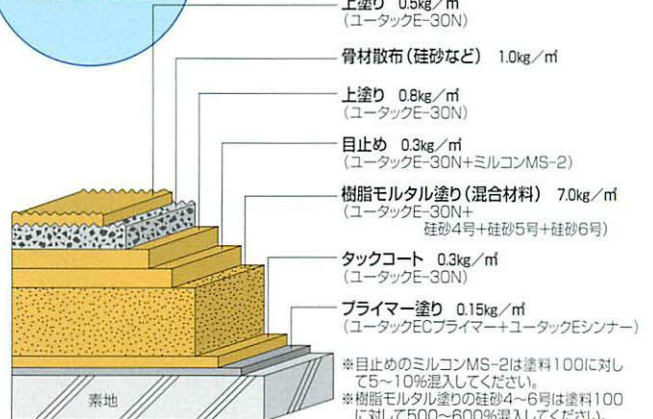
上塗り 0.5kg／㎡
（ユータックE-30N）

骨材散布（硅砂など） 1.0kg／㎡

上塗り 0.8kg／㎡
（ユータックE-30N）

目止め 0.3kg／㎡
（ユータックE-30N＋ミルコンMS-2）

樹脂モルタル塗り（混合材料） 7.0kg／㎡
（ユータックE-30N＋
硅砂4号＋硅砂5号＋硅砂6号）

タックコート 0.3kg／㎡
（ユータックE-30N）

プライマー塗り 0.15kg／㎡
（ユータックECプライマー＋ユータックEシンナー）

※目止めのミルコンMS-2は塗料100に対して5～10%混入してください。
※樹脂モルタル塗りの硅砂4～6号は塗料100に対して500～600%混入してください。

素地